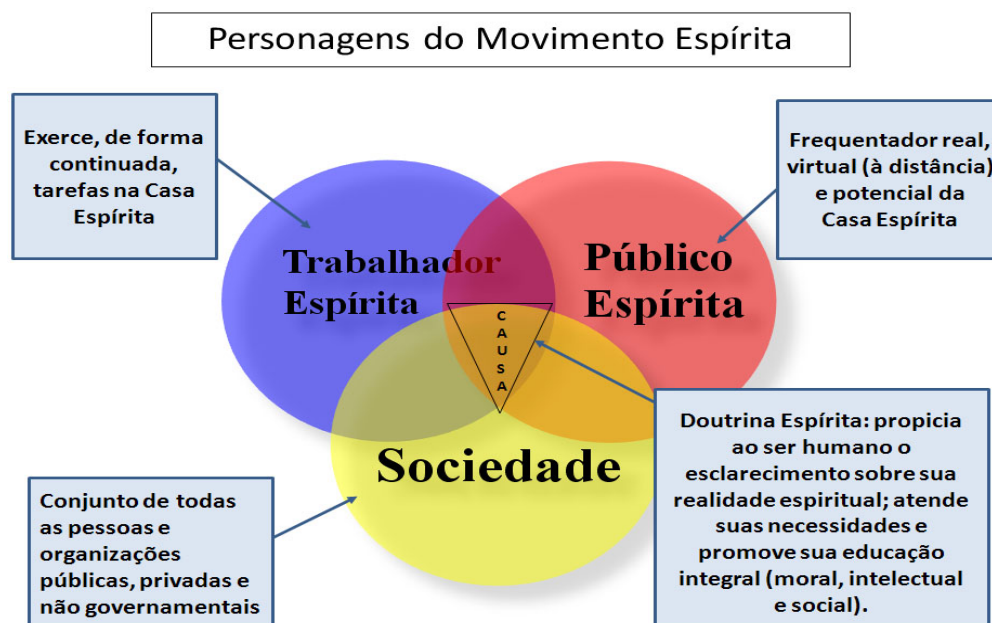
Personagens do Movimento Espírita

Exerce, de forma continuada, tarefas na Casa Espírita

Frequentador real, virtual (à distância) e potencial da Casa Espírita

Trabalhador Espírita

Público Espírita

CAUSA

Sociedade

Conjunto de todas as pessoas e organizações públicas, privadas e não governamentais

Doutrina Espírita: propicia ao ser humano o esclarecimento sobre sua realidade espiritual; atende suas necessidades e promove sua educação integral (moral, intelectual e social).